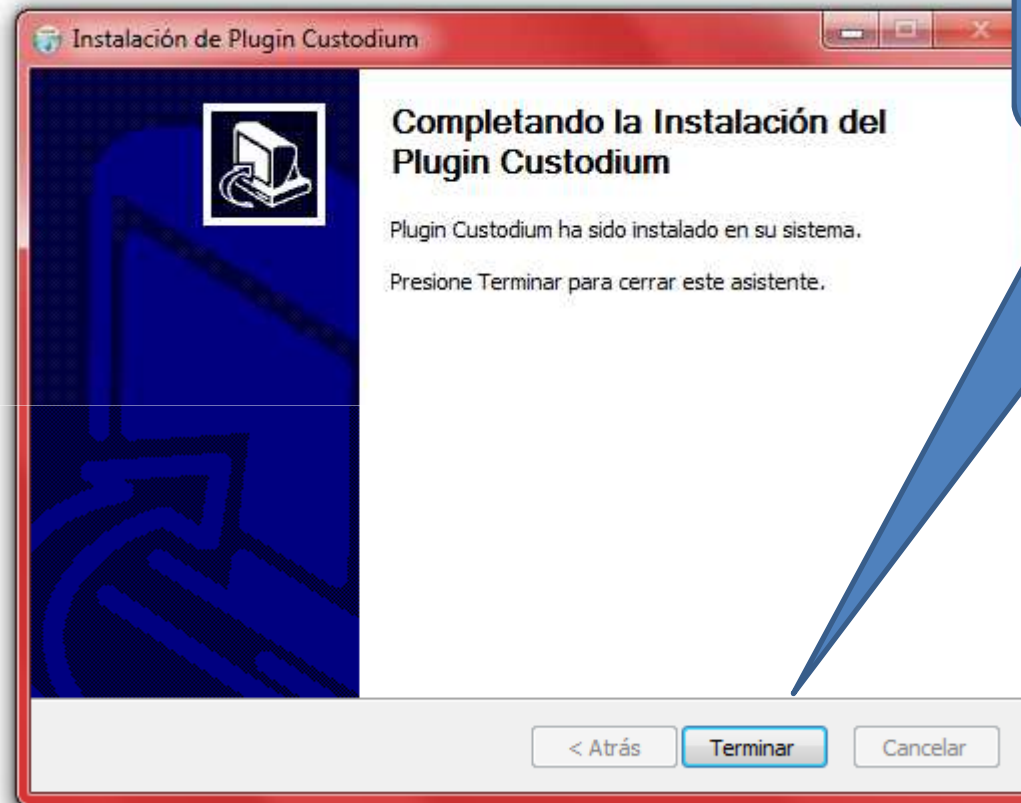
Instalación de Plugin Custodium

Completando la Instalación del Plugin Custodium

Plugin Custodium ha sido instalado en su sistema.

Presione Terminar para cerrar este asistente.

< Atrás
Terminar
Cancelar